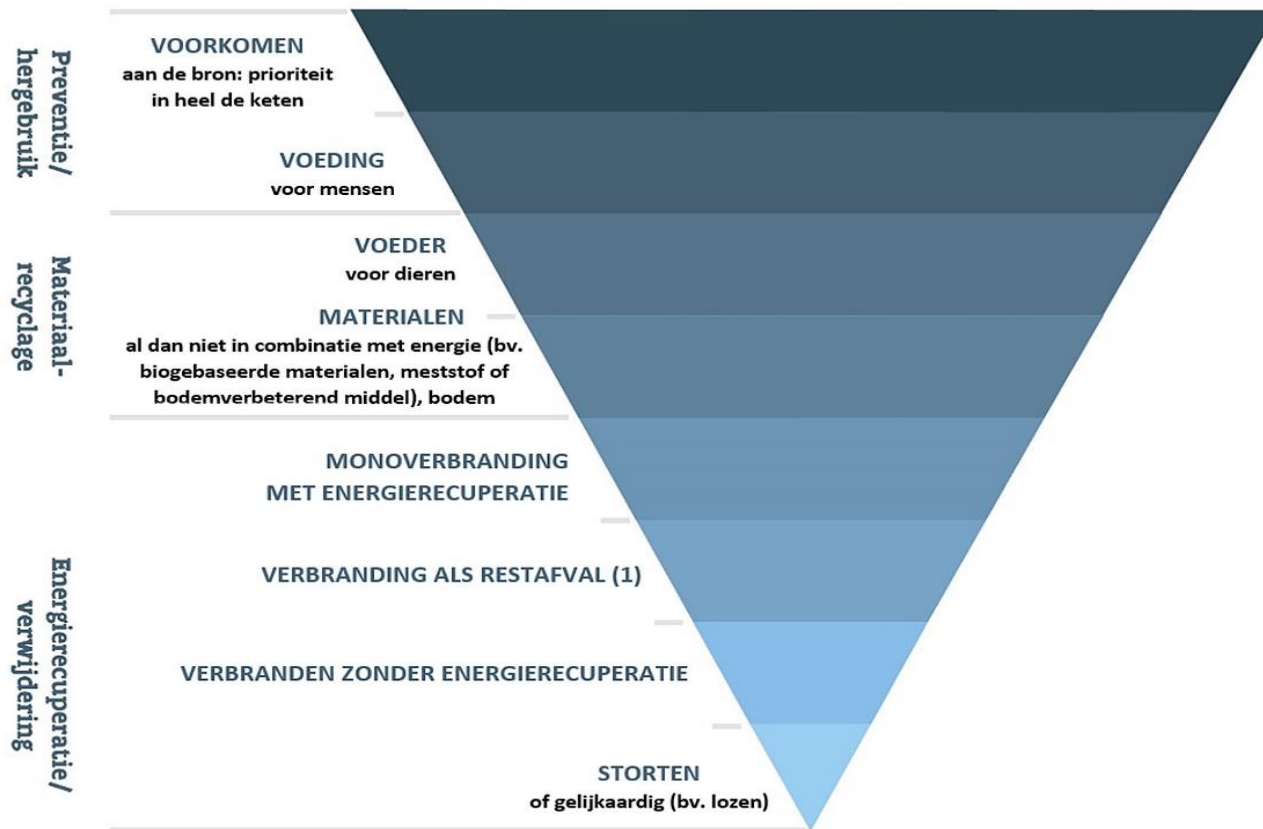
Preventie/ hergebruik

VOORKOMEN
aan de bron: prioriteit in heel de keten

VOEDING
voor mensen

Materiaal-recyclage

VOEDER
voor dieren

MATERIALEN
al dan niet in combinatie met energie (bv. biogebaseerde materialen, meststof of bodemverbeterend middel), bodem

Energierecuperatie/ verwijdering

MONOVERBRANDING MET ENERGIERECUPERATIE

VERBRANDING ALS RESTAFVAL (1)

VERBRANDEN ZONDER ENERGIERECUPERATIE

STORTEN
of gelijkaardig (bv. lozen)